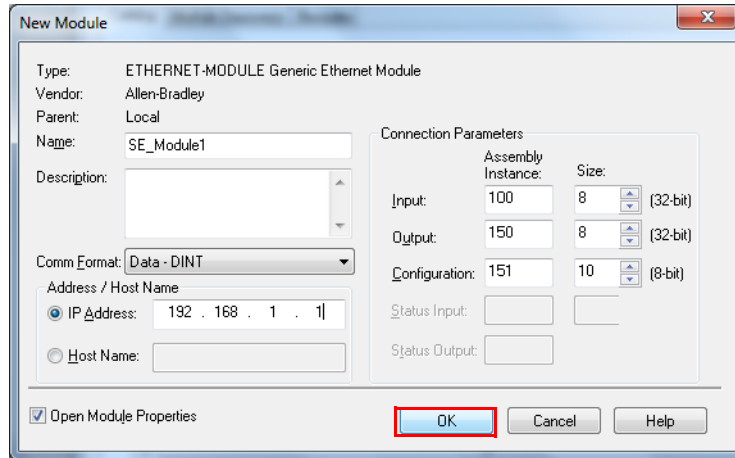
New Module

Type: ETHERNET-MODULE Generic Ethernet Module
Vendor: Allen-Bradley
Parent: Local
Name: SE_Module1
Description:

Comm Format: Data - DINT

Address / Host Name
IP Address: 192 . 168 . 1 . 1
Host Name:

Connection Parameters

| | Assembly Instance: | Size: | |
|---|---|---|---|
| Input: | 100 | 8 | (32-bit) |
| Output: | 150 | 8 | (32-bit) |
| Configuration: | 151 | 10 | (8-bit) |
| Status Input: | | | |
| Status Output: | | | |

Open Module Properties

OK Cancel Help